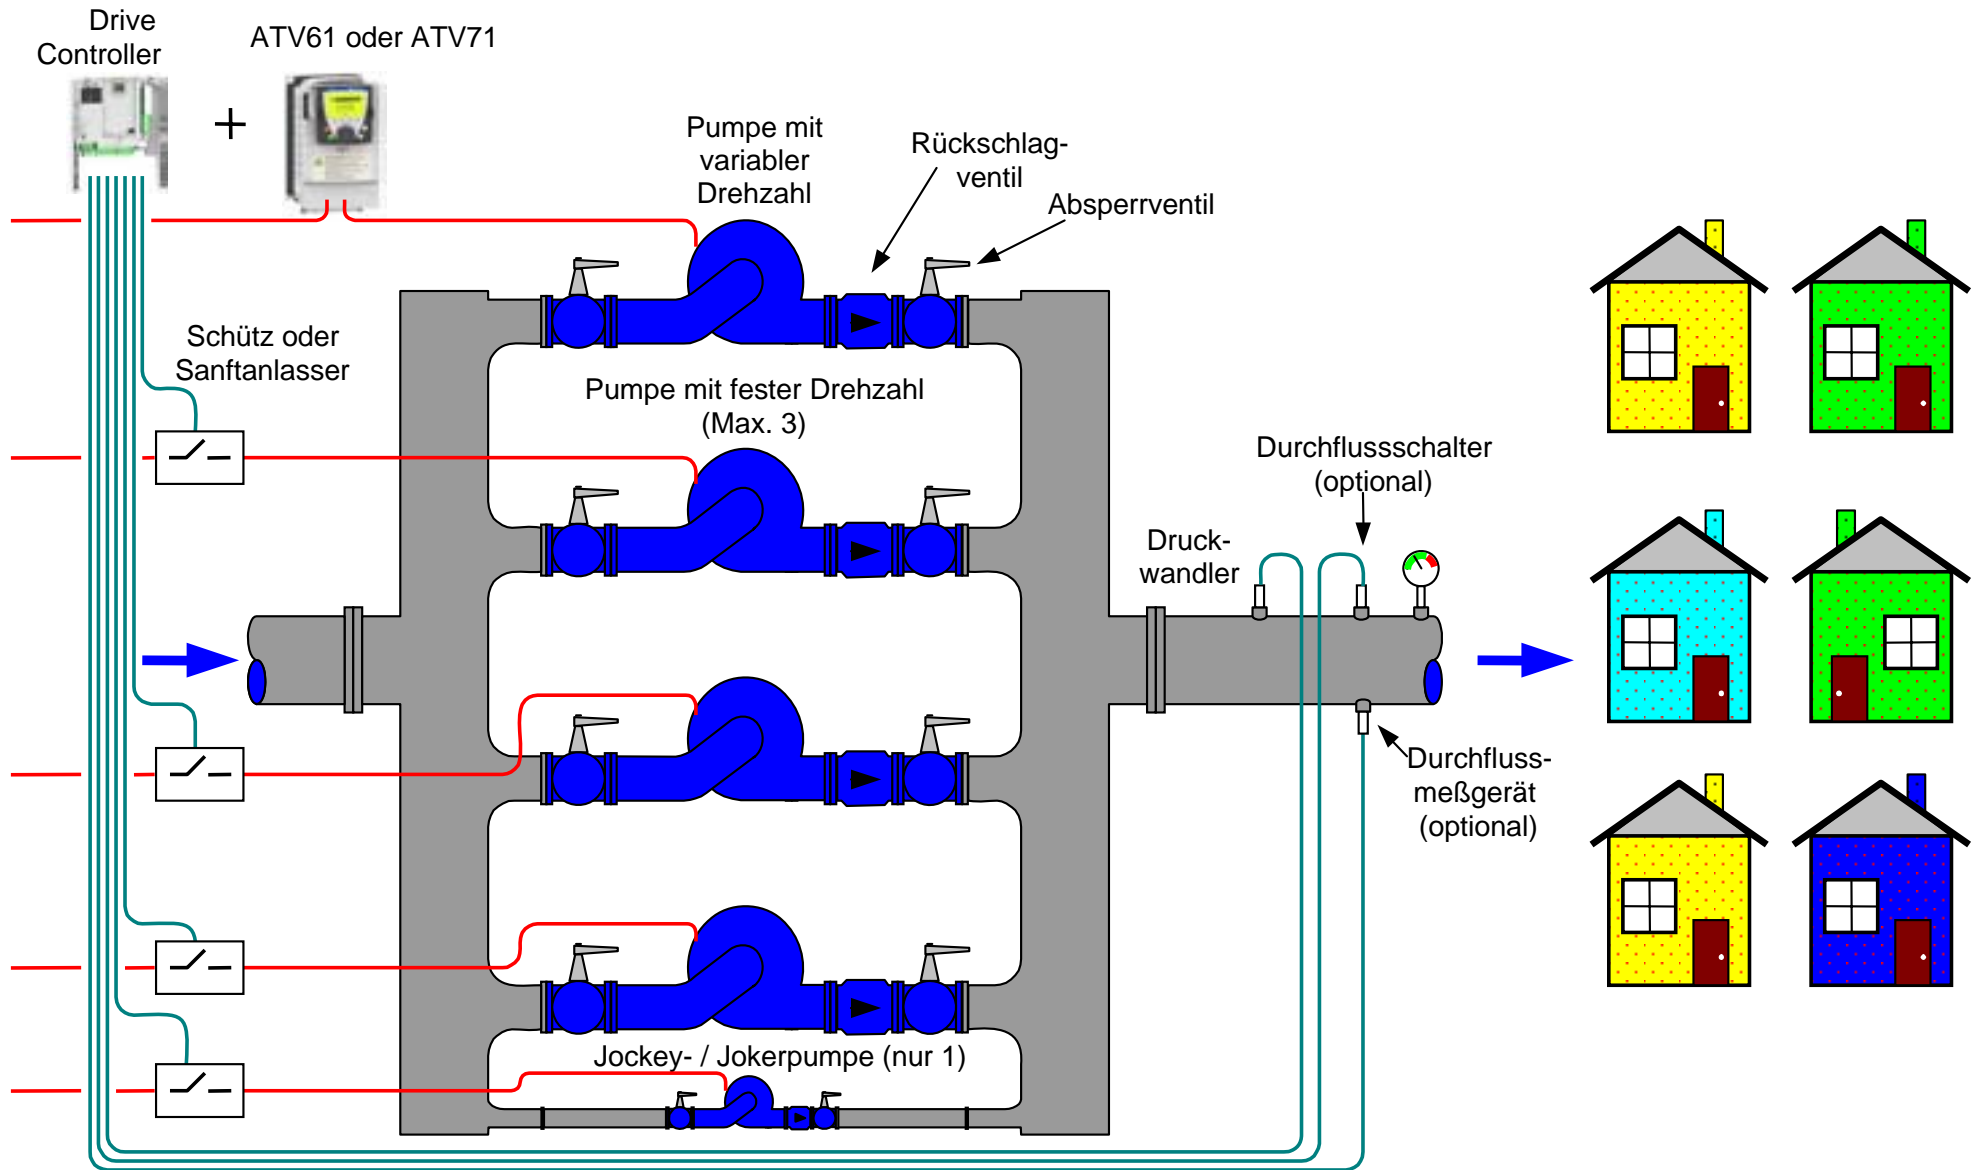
Drive Controller

ATV61 oder ATV71

+

Pumpe mit variabler Drehzahl

Rückschlagventil

Absperrventil

Schütz oder Sanftanlasser

Pumpe mit fester Drehzahl (Max. 3)

Durchflussschalter (optional)

Druckwandler

Durchflussmeßgerät (optional)

Jockey- / Jokerpumpe (nur 1)